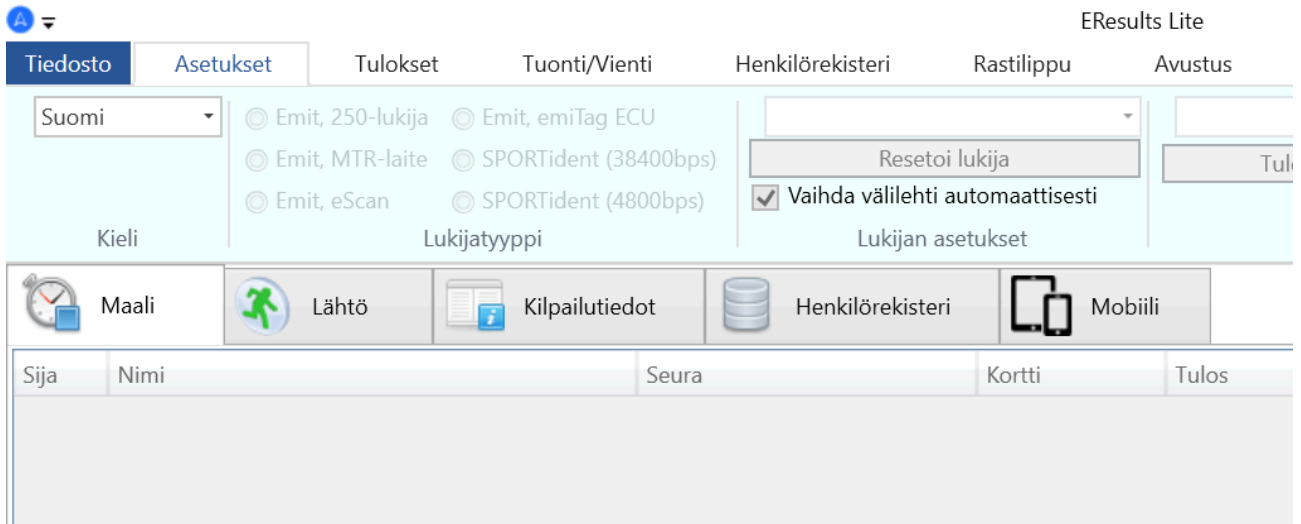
EResults Lite

Tiedosto | Asetukset | Tulokset | Tuonti/Vienti | Henkilörekisteri | Rastilippu | Avustus

Suomi
Kieli

Emit, 250-lukija
Emit, emiTag ECU
Emit, MTR-laite
SPORTident (38400bps)
Emit, eScan
SPORTident (4800bps)
Lukijatyyppi

Resetoi lukija
Vaihda välilehti automaattisesti
Lukijan asetukset

Tul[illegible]

Maali | Lähtö | Kilpailutiedot | Henkilörekisteri | Mobiili

| Sija | Nimi | Seura | Kortti | Tulos |
|---|---|---|---|---|